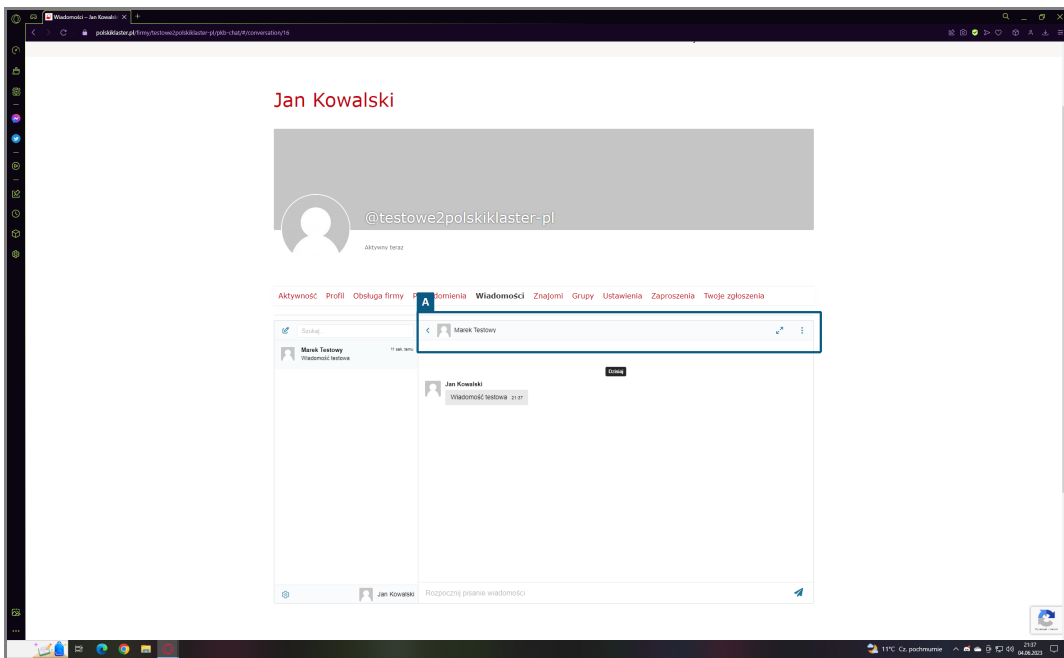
Wiadomości – Jan Kowalski

polskiklaster.pl/firmy/testowe2polskiklaster-pl/pkb-chat/#/conversation/16

Jan Kowalski

@testowe2polskiklaster-pl

Aktywny teraz

Aktywność Profil Obsługa firmy P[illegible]domienia Wiadomości Znajomi Grupy Ustawienia Zaproszenia Twoje zgłoszenia

A

Szukaj...

Marek Testowy
Wiadomość testowa
11 sek. temu

Marek Testowy

Dzisiaj

Jan Kowalski
Wiadomość testowa 21:37

Jan Kowalski

Rozpocznij pisanie wiadomości

11°C Cz. pochmurnie

21:37
04.06.2023